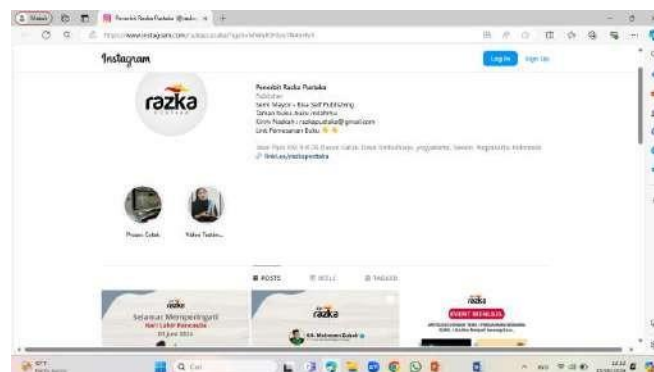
Masuk
Penerbit Razka Pustaka (@razka...
https://www.instagram.com/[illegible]

Instagram
Log In
Sign Up

razka

Penerbit Razka Pustaka
Publisher
Semi Mayor - Bisa Self Publishing
Taman buku, buku rezekimu
Kirim Naskah : razkapustaka@gmail.com
Link Pemesanan Buku
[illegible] Yogyakarta, Daerah Istimewa Yogyakarta, Indonesia
linktr.ee/razkapustaka

Proses Cetak
Video Testim...

POSTS
REELS
TAGGED

razka
Selamat Memperingati
Hari Lahir Pancasila
01 Juni 2024

razka
KH. Mohammad Sobeh

razka
EVENT MENULIS
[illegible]

Cari